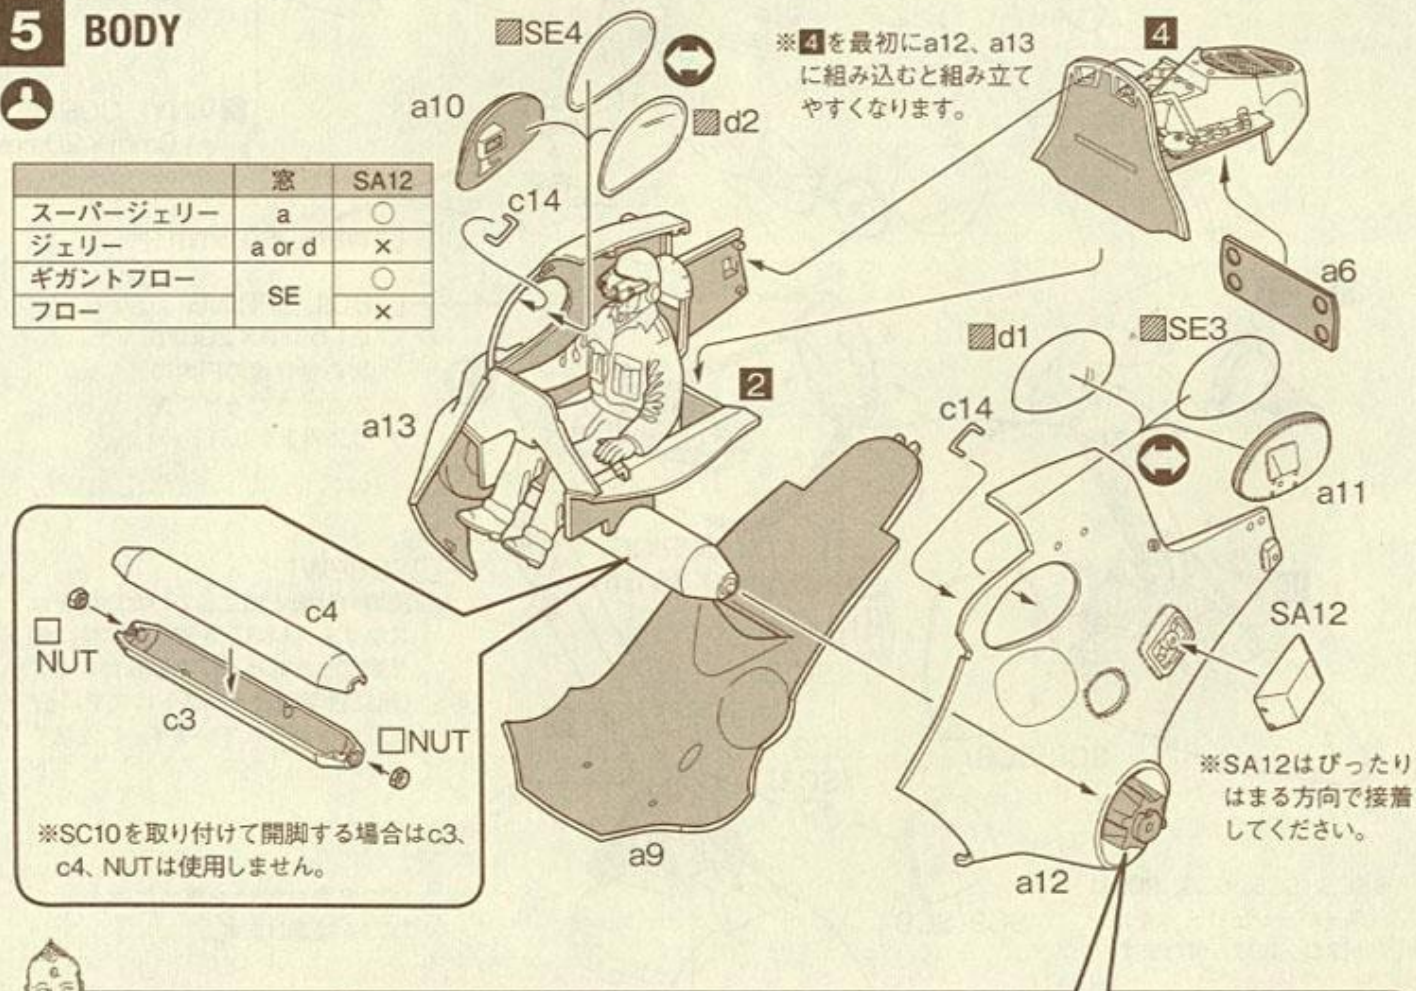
5 BODY

|  | 窓 | SA12 |
|---|---|---|
| スーパージェリー | a | ○ |
| ジェリー | a or d | × |
| ギガントフロー | SE | ○ |
| フロー | SE | × |

SE4

a10

d2

c14

※4を最初にa12、a13に組み込むと組み立てやすくなります。

4

a6

d1

SE3

2

a13

c14

a11

c4

NUT

c3

NUT

SA12

※SA12はぴったりはまる方向で接着してください。

※SC10を取り付けて開脚する場合はc3、c4、NUTは使用しません。

a9

a12